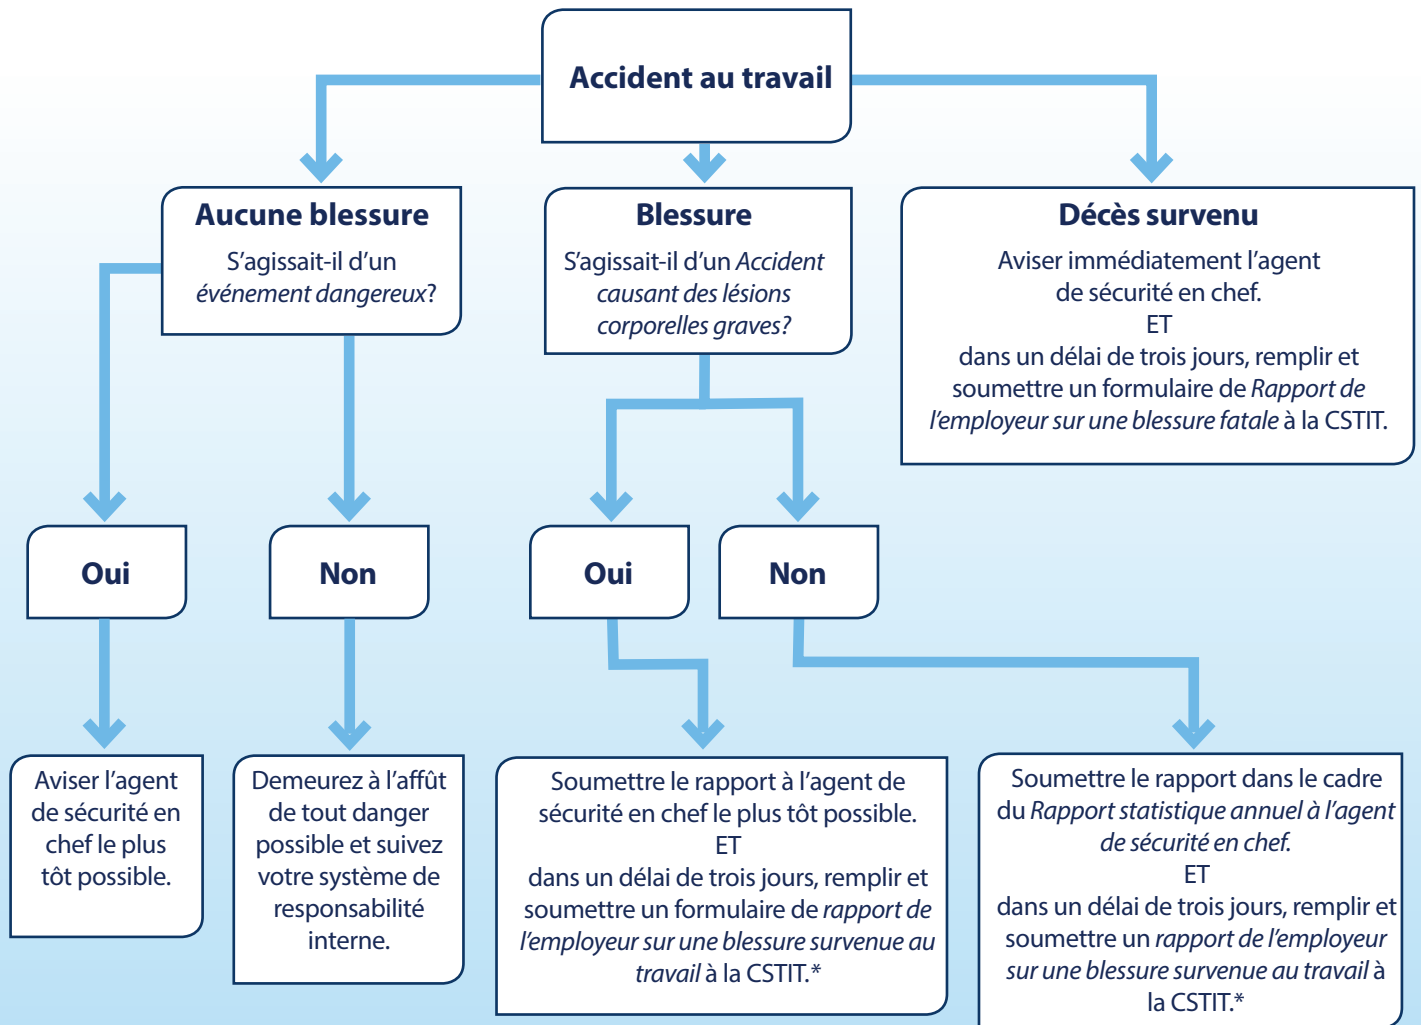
Accident au travail

Aucune blessure
S'agissait-il d'un *événement dangereux*?

Blessure
S'agissait-il d'un *Accident causant des lésions corporelles graves?*

Décès survenu
Aviser immédiatement l'agent de sécurité en chef.
ET
dans un délai de trois jours, remplir et soumettre un formulaire de *Rapport de l'employeur sur une blessure fatale* à la CSTIT.

Oui

Non

Oui

Non

Aviser l'agent de sécurité en chef le plus tôt possible.

Demeurez à l'affût de tout danger possible et suivez votre système de responsabilité interne.

Soumettre le rapport à l'agent de sécurité en chef le plus tôt possible.
ET
dans un délai de trois jours, remplir et soumettre un formulaire de *rapport de l'employeur sur une blessure survenue au travail* à la CSTIT.*

Soumettre le rapport dans le cadre du *Rapport statistique annuel à l'agent de sécurité en chef.*
ET
dans un délai de trois jours, remplir et soumettre un *rapport de l'employeur sur une blessure survenue au travail* à la CSTIT.*